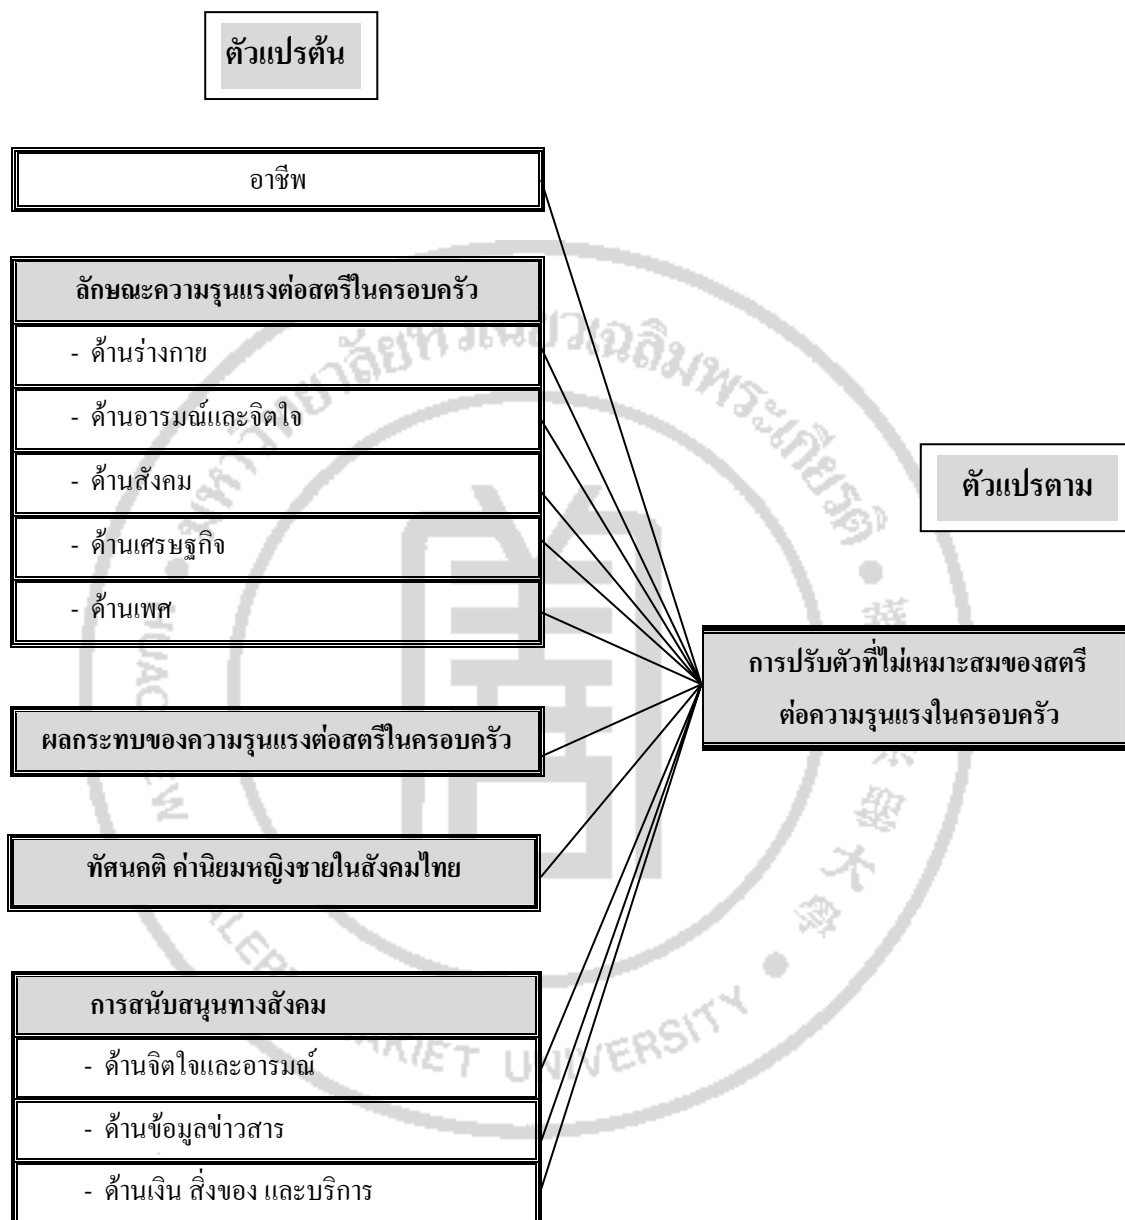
ตัวแปรต้น

อาชีพ

ลักษณะความรุนแรงต่อสตรีในครอบครัว

- ด้านร่างกาย

- ด้านอารมณ์และจิตใจ

- ด้านสังคม

- ด้านเศรษฐกิจ

- ด้านเพศ

ผลกระทบของความรุนแรงต่อสตรีในครอบครัว

ทัศนคติ ค่านิยมหญิงชายในสังคมไทย

การสนับสนุนทางสังคม

- ด้านจิตใจและอารมณ์

- ด้านข้อมูลข่าวสาร

- ด้านเงิน สิ่งของ และบริการ

ตัวแปรตาม

การปรับตัวที่ไม่เหมาะสมของสตรีต่อความรุนแรงในครอบครัว

มหาวิทยาลัยหัวเฉียวเฉลิมพระเกียรติ

HUACHIEW CHALERMPRAKIET UNIVERSITY

華僑崇聖大學